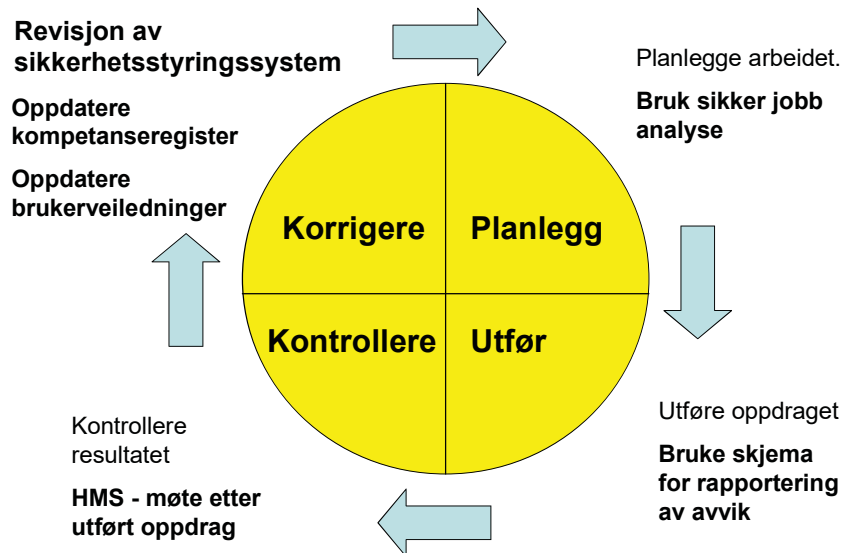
Revisjon av sikkerhetsstyringssystem

Oppdatere kompetanseregister

Oppdatere brukerveiledninger

Planlegge arbeidet.

Bruk sikker jobb analyse

Korrigere

Planlegg

Kontrollere

Utfør

Utføre oppdraget

Bruke skjema for rapportering av avvik

Kontrollere resultatet

HMS - møte etter utført oppdrag